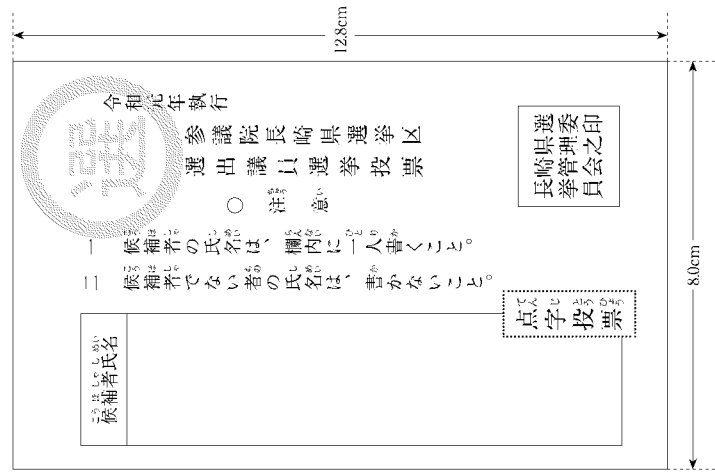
12.8cm

8.0cm

選

令和元年執行

参議院長崎県選挙区選出議員選挙投票

長崎県選挙管理委員会之印

○ 注意

一 候補者の氏名は、欄内に一人書くこと。

二 候補者でない者の氏名は、書かないこと。

点字投票

候補者氏名